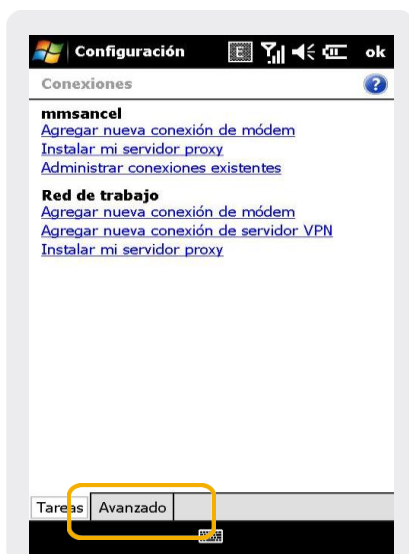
Configuración ok

Conexiones

mmsancel
Agregar nueva conexión de módem
Instalar mi servidor proxy
Administrar conexiones existentes

Red de trabajo
Agregar nueva conexión de módem
Agregar nueva conexión de servidor VPN
Instalar mi servidor proxy

Tareas Avanzado